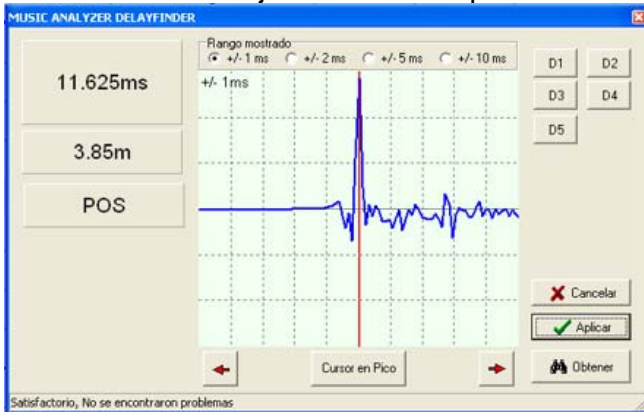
MUSIC ANALYZER DELAYFINDER

11.625ms

3.85m

POS

Rango mostrado
+/- 1 ms
+/- 2 ms
+/- 5 ms
+/- 10 ms

+/- 1ms

D1
D2
D3
D4
D5

Cancelar
Aplicar
Obtener

Cursor en Pico

Satisfactorio, No se encontraron problemas